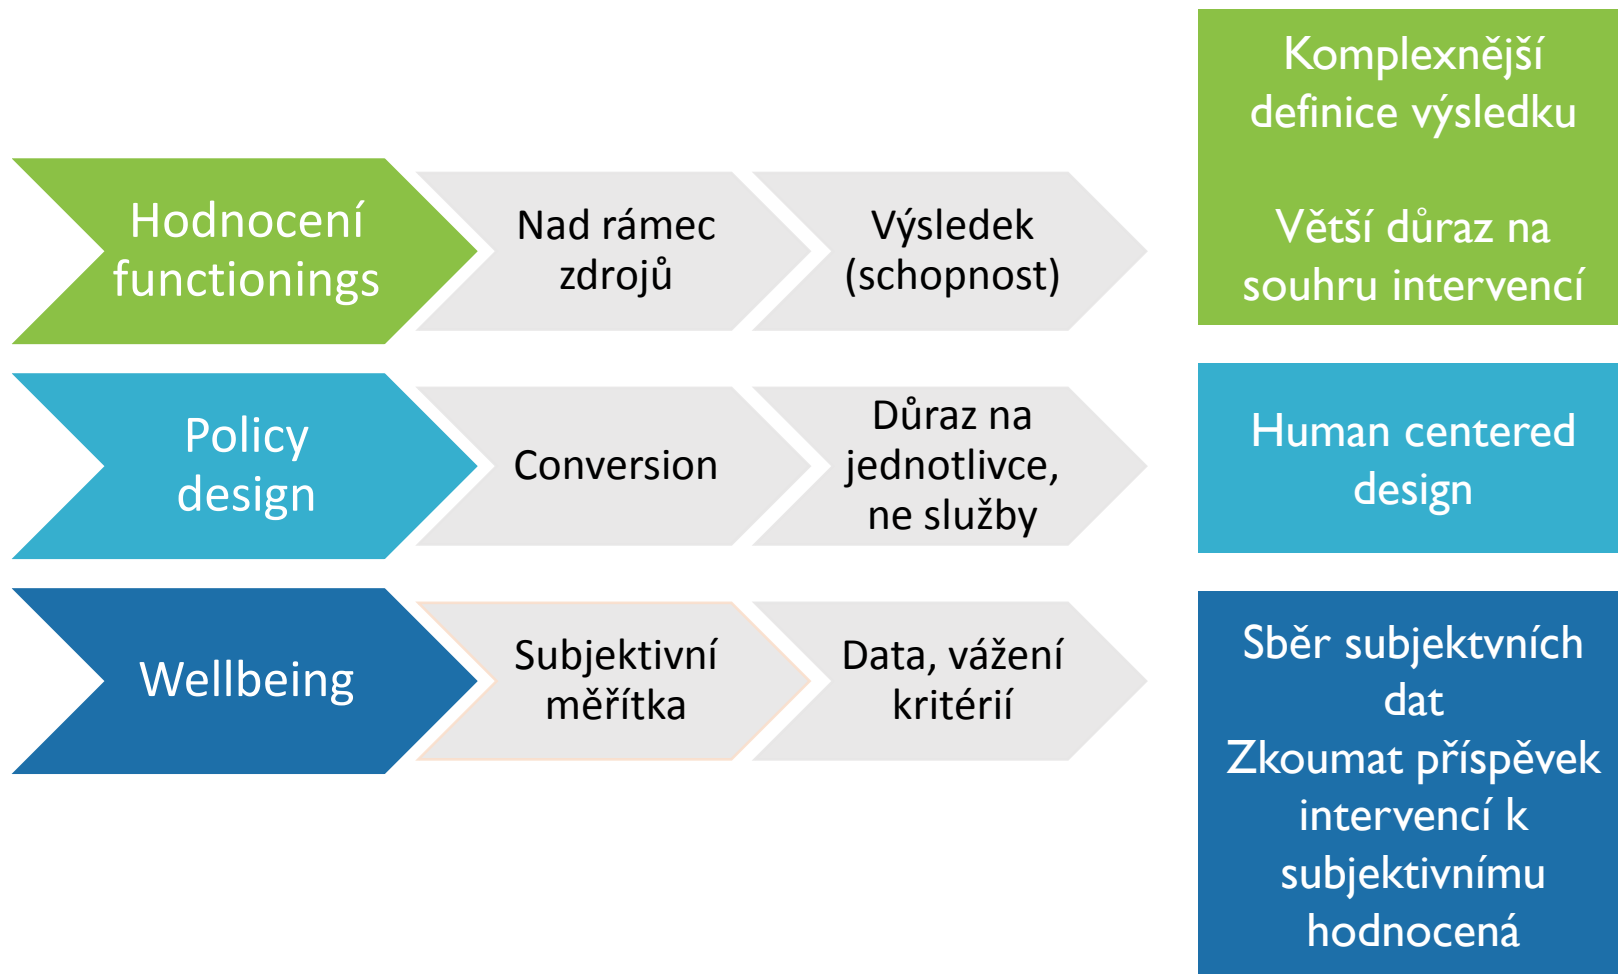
Hodnocení functionings

Nad rámec zdrojů

Výsledek (schopnost)

Komplexnější definice výsledku

Větší důraz na souhru intervencí

Policy design

Conversion

Důraz na jednotlivce, ne služby

Human centered design

Wellbeing

Subjektivní měřítka

Data, vážení kritérií

Sběr subjektvních dat
Zkoumat příspěvek intervencí k subjektivnímu hodnocená